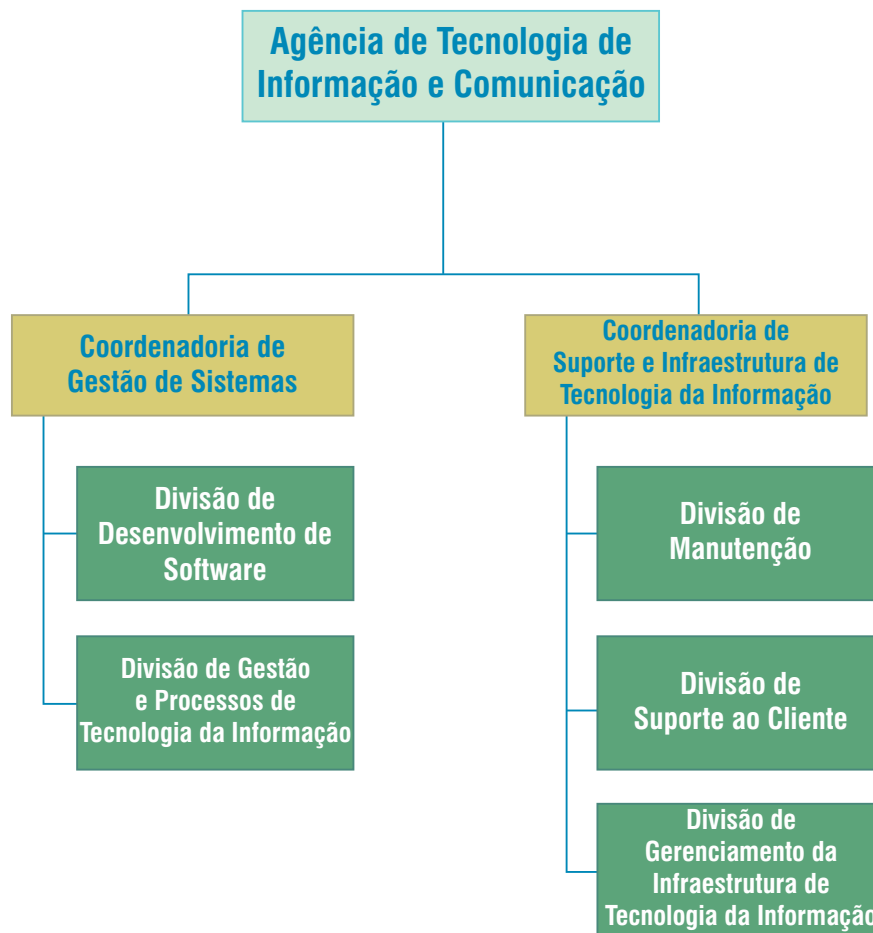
Agência de Tecnologia de Informação e Comunicação

Coordenadoria de Gestão de Sistemas

Divisão de Desenvolvimento de Software

Divisão de Gestão e Processos de Tecnologia da Informação

Coordenadoria de Suporte e Infraestrutura de Tecnologia da Informação

Divisão de Manutenção

Divisão de Suporte ao Cliente

Divisão de Gerenciamento da Infraestrutura de Tecnologia da Informação